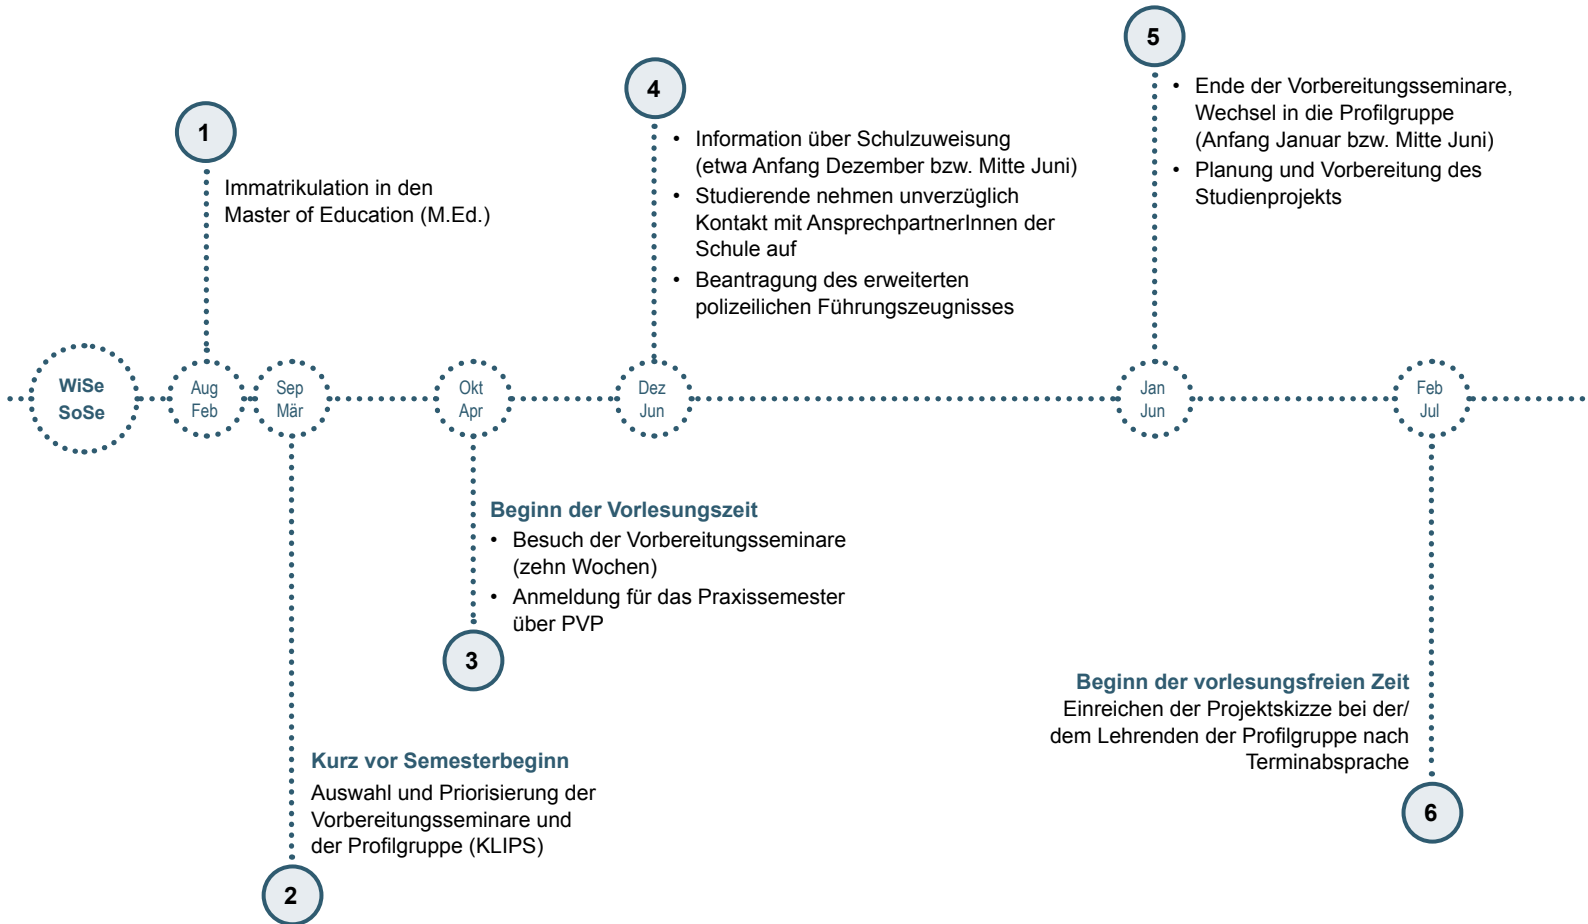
5

• Ende der Vorbereitungsseminare, Wechsel in die Profilgruppe (Anfang Januar bzw. Mitte Juni)
• Planung und Vorbereitung des Studienprojekts

4

• Information über Schulzuweisung (etwa Anfang Dezember bzw. Mitte Juni)
• Studierende nehmen unverzüglich Kontakt mit AnsprechpartnerInnen der Schule auf
• Beantragung des erweiterten polizeilichen Führungszeugnisses

1

Immatrikulation in den Master of Education (M.Ed.)

WiSe
SoSe

Aug
Feb

Sep
Mär

Okt
Apr

Dez
Jun

Jan
Jun

Feb
Jul

Beginn der Vorlesungszeit
• Besuch der Vorbereitungsseminare (zehn Wochen)
• Anmeldung für das Praxissemester über PVP

3

Beginn der vorlesungsfreien Zeit
Einreichen der Projektskizze bei der/ dem Lehrenden der Profilgruppe nach Terminabsprache

6

Kurz vor Semesterbeginn
Auswahl und Priorisierung der Vorbereitungsseminare und der Profilgruppe (KLIPS)

2